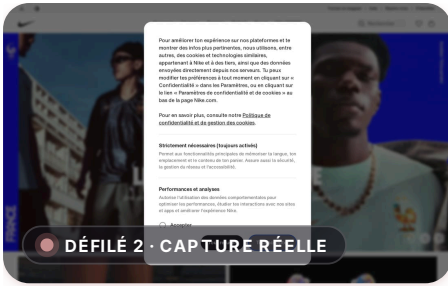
Pour améliorer ton expérience sur nos plateformes et te montrer des infos plus pertinentes, nous utilisons, entre autres, des cookies et technologies similaires, appartenant à Nike et à des tiers, ainsi que des données envoyées directement depuis nos serveurs. Tu peux modifier tes préférences à tout moment en cliquant sur « Confidentialité » dans les Paramètres, ou en cliquant sur le lien « Paramètres de confidentialité et de cookies » au bas de la page nike.com.

Pour en savoir plus, consulte notre Politique de confidentialité et de gestion des cookies.

Strictement nécessaires (toujours actives)

Permet aux fonctionnalités principales de mémoriser ta langue, ton emplacement et le contenu de ton panier. Assure aussi la sécurité, la gestion du réseau et l'accessibilité.

Performances et analyses

Autorise l'utilisation des données comportementales pour optimiser les performances, étudier tes interactions avec nos sites et apps et améliorer l'expérience Nike.

Accepter

DÉFILÉ 2 · CAPTURE RÉELLE